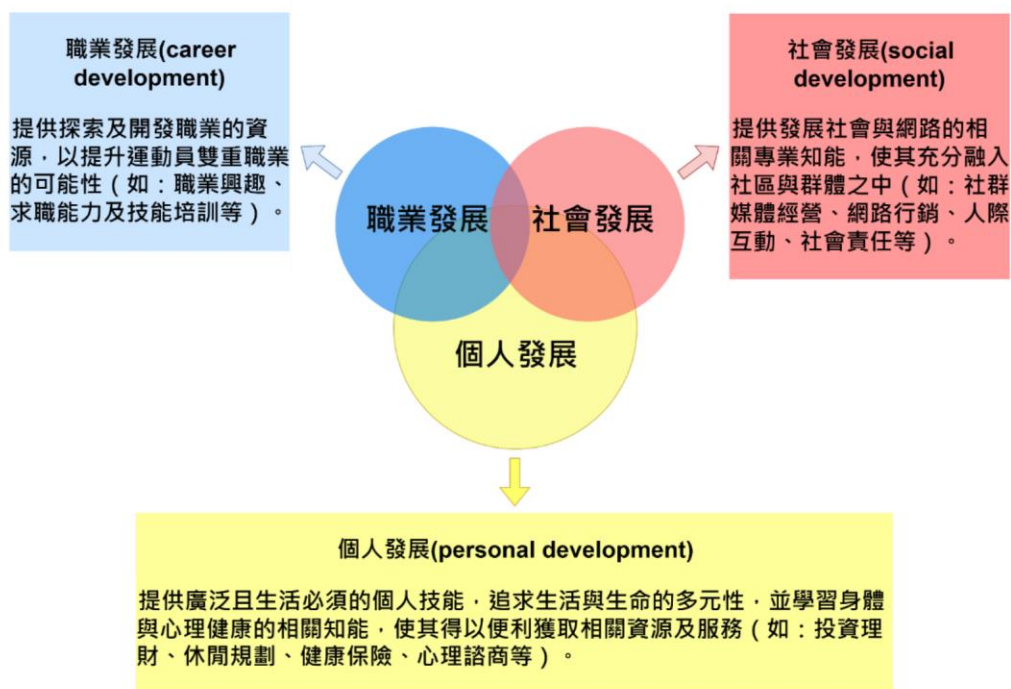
職業發展(career development)

提供探索及開發職業的資源，以提升運動員雙重職業的可能性（如：職業興趣、求職能力及技能培訓等）。

社會發展(social development)

提供發展社會與網路的相關專業知能，使其充分融入社區與群體之中（如：社群媒體經營、網路行銷、人際互動、社會責任等）。

職業發展

社會發展

個人發展

個人發展(personal development)

提供廣泛且生活必須的個人技能，追求生活與生命的多元性，並學習身體與心理健康的相關知能，使其得以便利獲取相關資源及服務（如：投資理財、休閒規劃、健康保險、心理諮商等）。